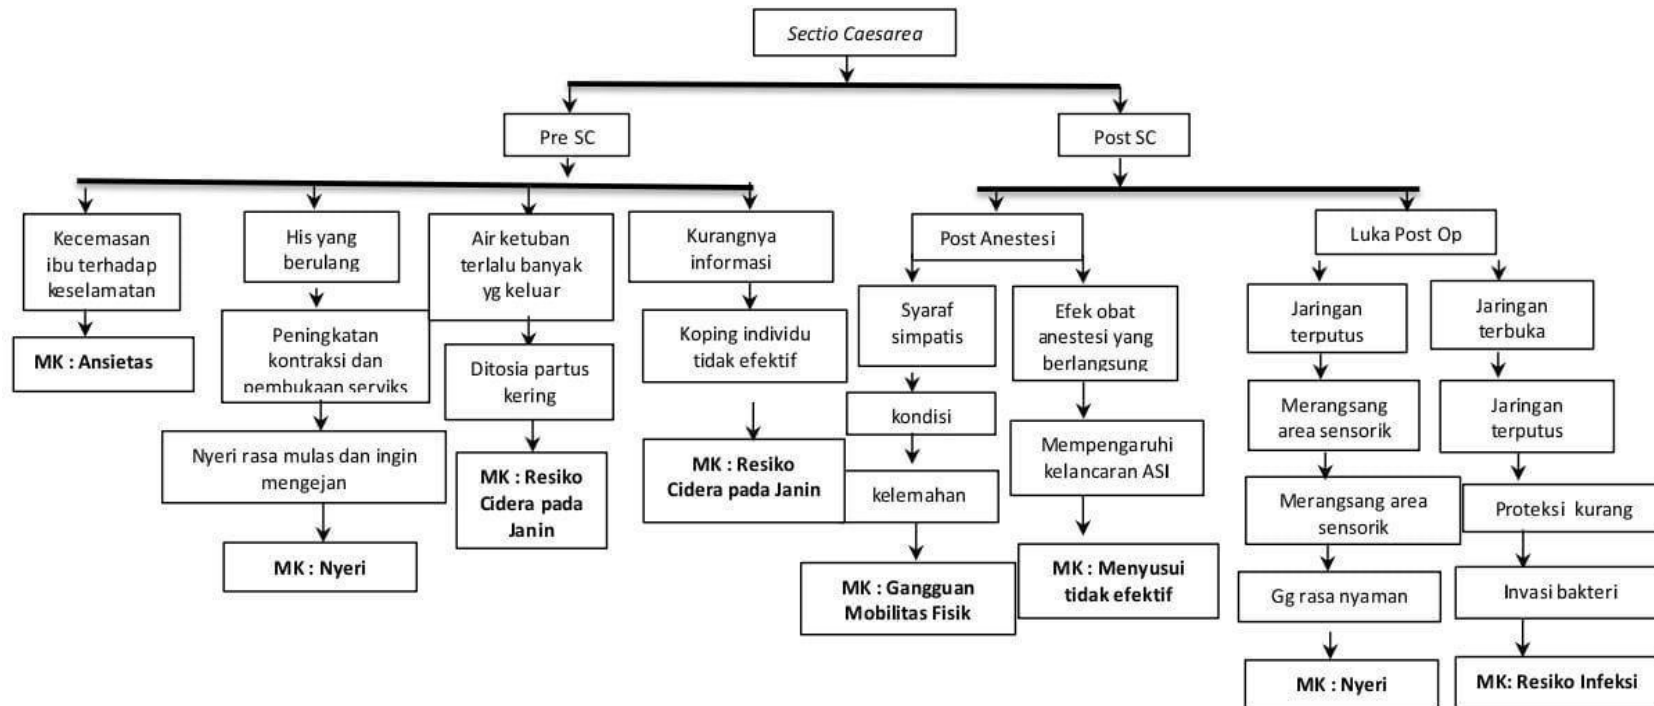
Sectio Caesarea

Pre SC

Post SC

Kecemasan ibu terhadap keselamatan

MK : Ansietas

His yang berulang

Peningkatan kontraksi dan pembukaan serviks

Nyeri rasa mulas dan ingin mengejan

MK : Nyeri

Air ketuban terlalu banyak yg keluar

Ditosia partus kering

MK : Resiko Cidera pada Janin

Kurangnya informasi

Koping individu tidak efektif

MK : Resiko Cidera pada Janin

Post Anestesi

Syaraf simpatis

kondisi

kelemahan

MK : Gangguan Mobilitas Fisik

Efek obat anestesi yang berlangsung

Mempengaruhi kelancaran ASI

MK : Menyusui tidak efektif

Luka Post Op

Jaringan terputus

Merangsang area sensorik

Merangsang area sensorik

Gg rasa nyaman

MK : Nyeri

Jaringan terbuka

Jaringan terputus

Proteksi kurang

Invasi bakteri

MK: Resiko Infeksi